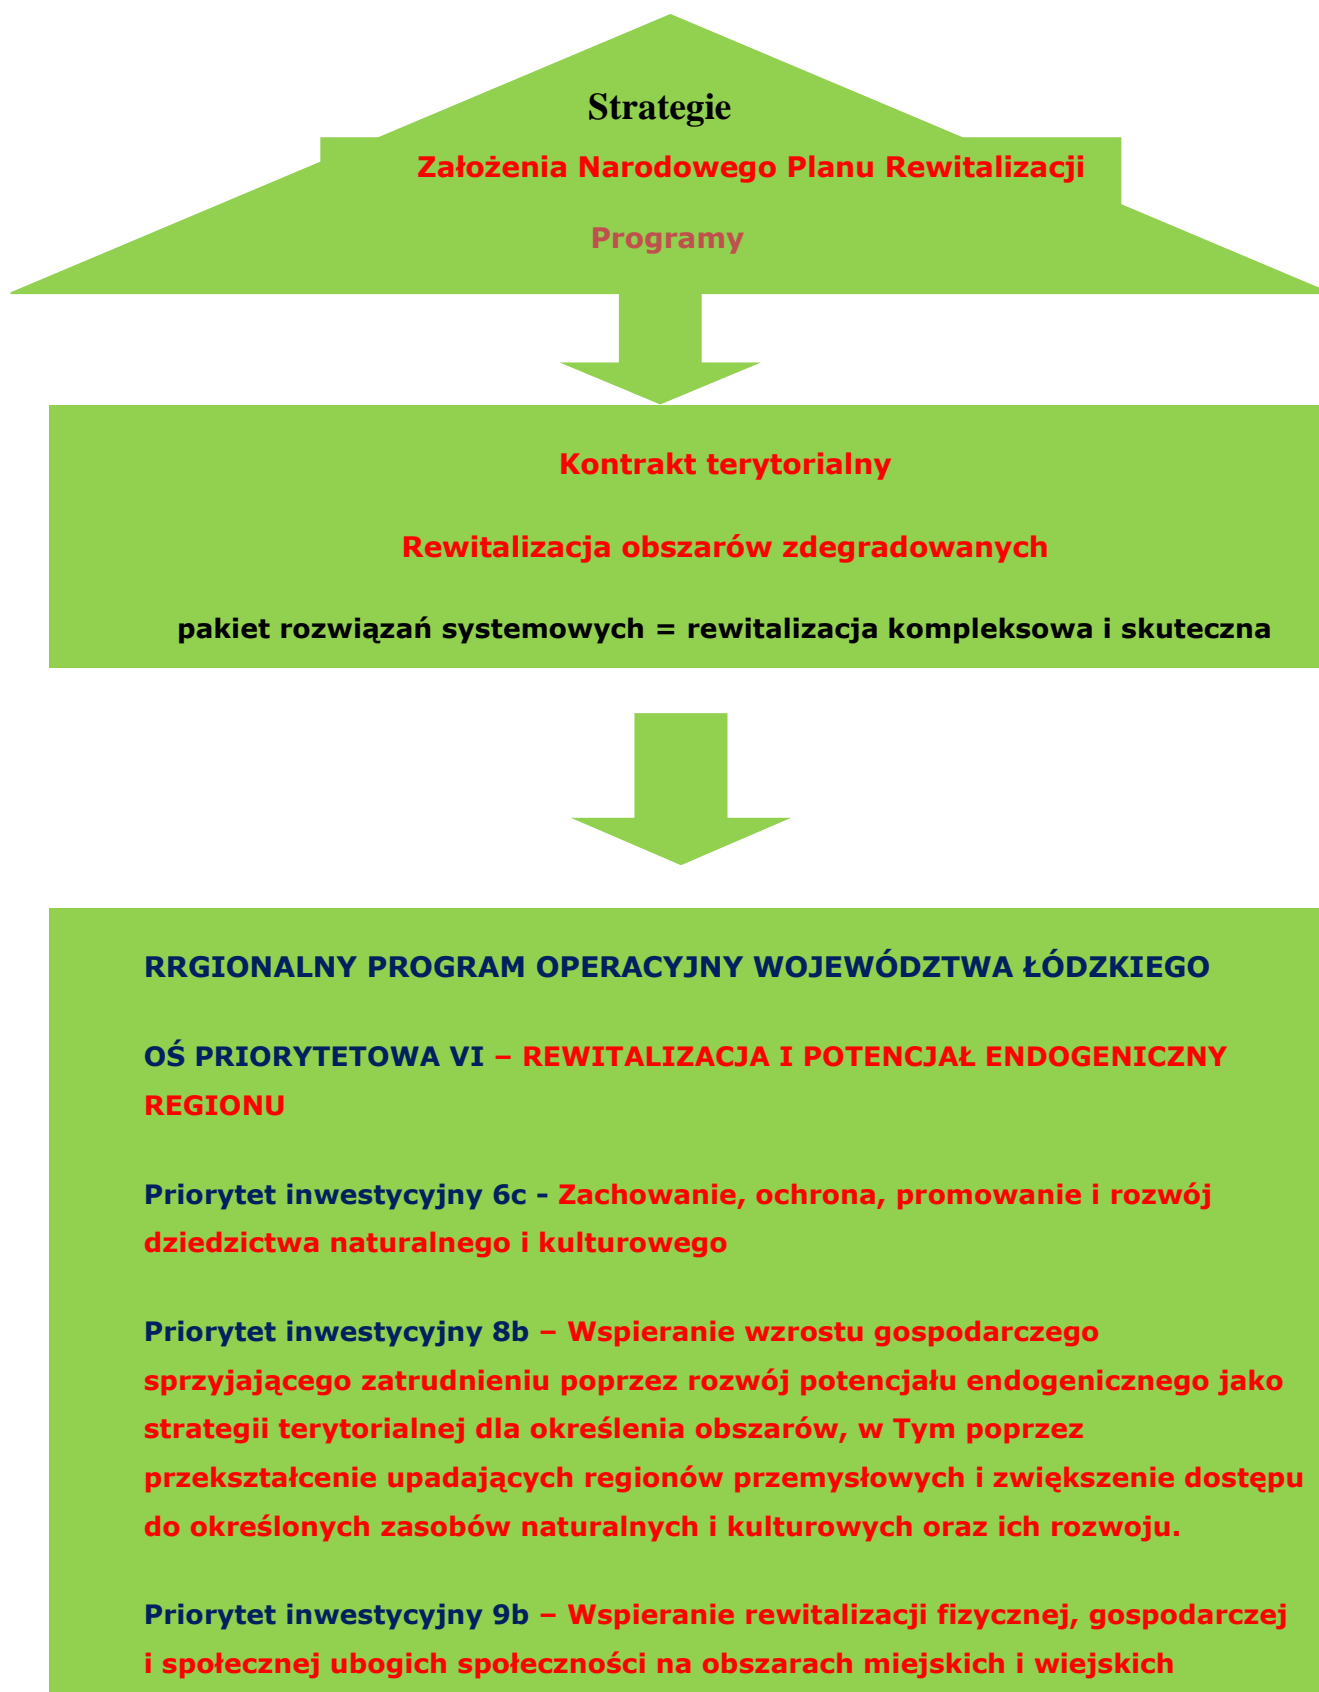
Strategie

Założenia Narodowego Planu Rewitalizacji

Programy

Kontrakt terytorialny

Rewitalizacja obszarów zdegradowanych

pakiet rozwiązań systemowych = rewitalizacja kompleksowa i skuteczna

RRGIONALNY PROGRAM OPERACYJNY WOJEWÓDZTWA ŁÓDZKIEGO

OŚ PRIORYTETOWA VI – REWITALIZACJA I POTENCJAŁ ENDOGENICZNY REGIONU

Priorytet inwestycyjny 6c - Zachowanie, ochrona, promowanie i rozwój dziedzictwa naturalnego i kulturowego

Priorytet inwestycyjny 8b – Wspieranie wzrostu gospodarczego sprzyjającego zatrudnieniu poprzez rozwój potencjału endogenicznego jako strategii terytorialnej dla określenia obszarów, w Tym poprzez przekształcenie upadających regionów przemysłowych i zwiększenie dostępu do określonych zasobów naturalnych i kulturowych oraz ich rozwoju.

Priorytet inwestycyjny 9b – Wspieranie rewitalizacji fizycznej, gospodarczej i społecznej ubogich społeczności na obszarach miejskich i wiejskich